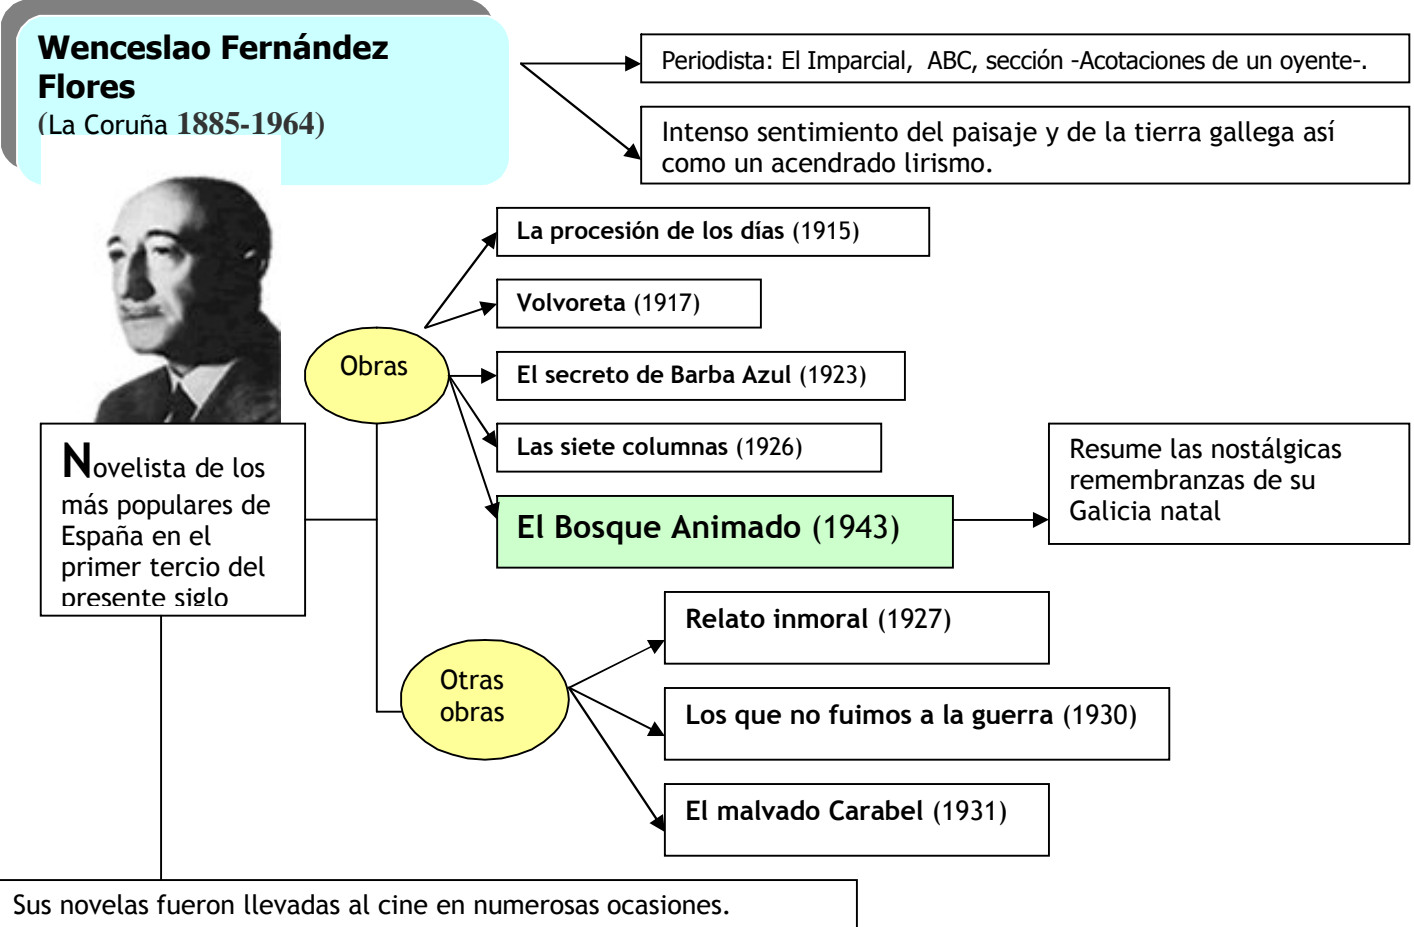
Wenceslao Fernández Flores
(La Coruña 1885-1964)

Periodista: El Imparcial, ABC, sección -Acotaciones de un oyente-.

Intenso sentimiento del paisaje y de la tierra gallega así como un acendrado lirismo.

Obras

La procesión de los días (1915)

Volvoreta (1917)

El secreto de Barba Azul (1923)

Las siete columnas (1926)

El Bosque Animado (1943)

Resume las nostálgicas remembranzas de su Galicia natal

Novelista de los más populares de España en el primer tercio del presente siglo

Otras obras

Relato inmoral (1927)

Los que no fuimos a la guerra (1930)

El malvado Carabel (1931)

Sus novelas fueron llevadas al cine en numerosas ocasiones.